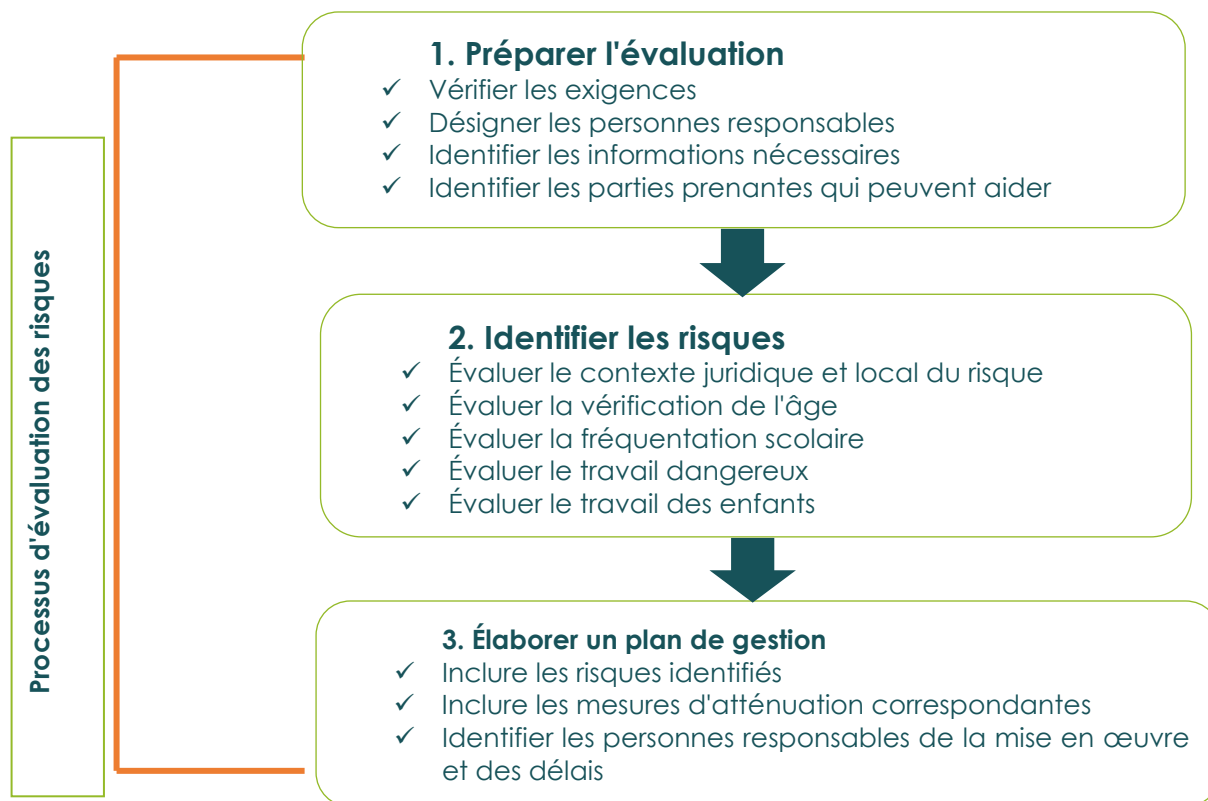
Processus d'évaluation des risques

1. Préparer l'évaluation
✓ Vérifier les exigences
✓ Désigner les personnes responsables
✓ Identifier les informations nécessaires
✓ Identifier les parties prenantes qui peuvent aider

2. Identifier les risques
✓ Évaluer le contexte juridique et local du risque
✓ Évaluer la vérification de l'âge
✓ Évaluer la fréquentation scolaire
✓ Évaluer le travail dangereux
✓ Évaluer le travail des enfants

3. Élaborer un plan de gestion
✓ Inclure les risques identifiés
✓ Inclure les mesures d'atténuation correspondantes
✓ Identifier les personnes responsables de la mise en œuvre et des délais